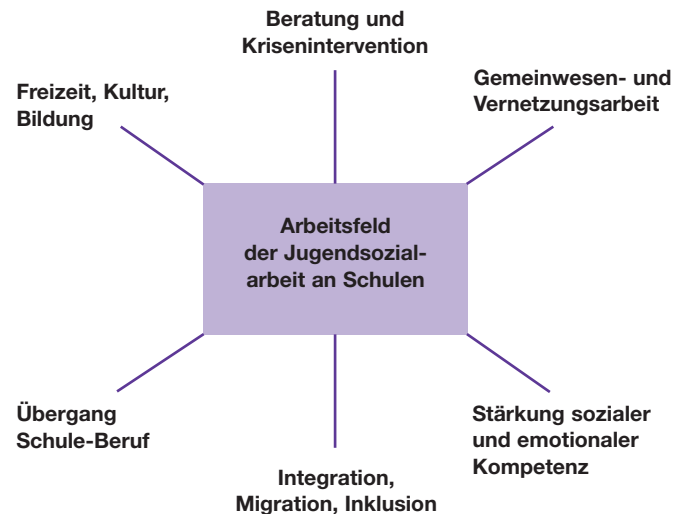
Beratung und Krisenintervention

Freizeit, Kultur, Bildung

Gemeinwesen- und Vernetzungsarbeit

Arbeitsfeld der Jugendsozialarbeit an Schulen

Übergang Schule-Beruf

Stärkung sozialer und emotionaler Kompetenz

Integration, Migration, Inklusion